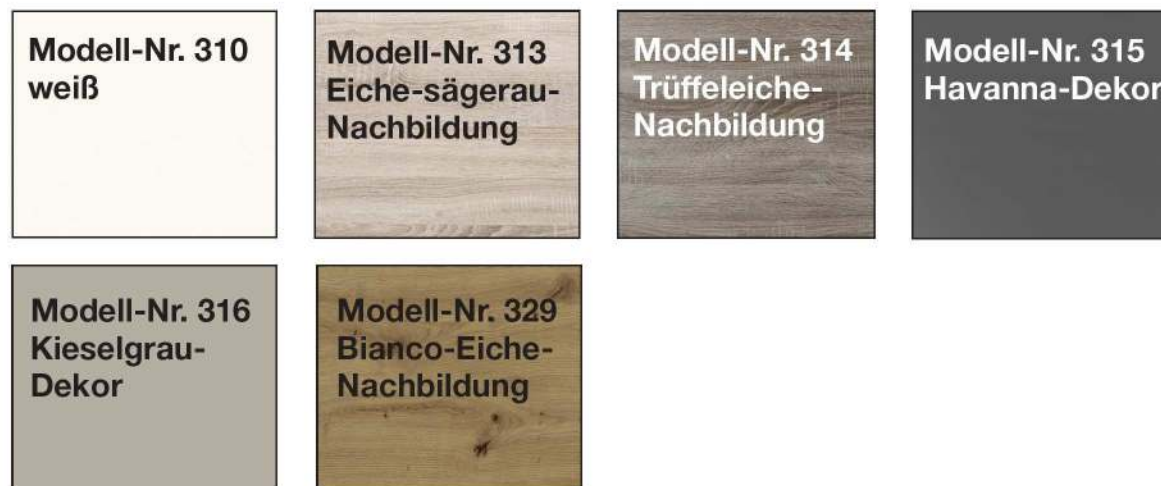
Modell-Nr. 310
weiß

Modell-Nr. 313
Eiche-sägerau-Nachbildung

Modell-Nr. 314
Trüffeleiche-Nachbildung

Modell-Nr. 315
Havanna-Dekor

Modell-Nr. 316
Kieselgrau-Dekor

Modell-Nr. 329
Bianco-Eiche-Nachbildung